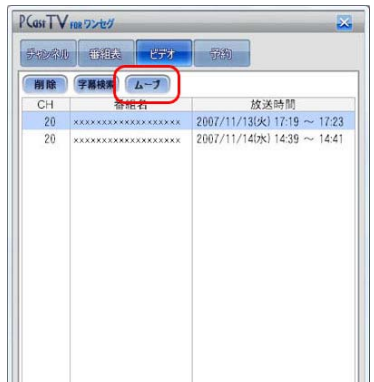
PCastTV for ワンセグ

チャンネル　番組表　ビデオ　予約

削除　字幕検索　ムーブ

| CH | 番組名 | 放送時間 |
|---|---|---|
| 20 | xxxxxxxxxxxxxxxxxxx | 2007/11/13(火) 17:19 ～ 17:23 |
| 20 | xxxxxxxxxxxxxxxxxxx | 2007/11/14(水) 14:39 ～ 14:41 |